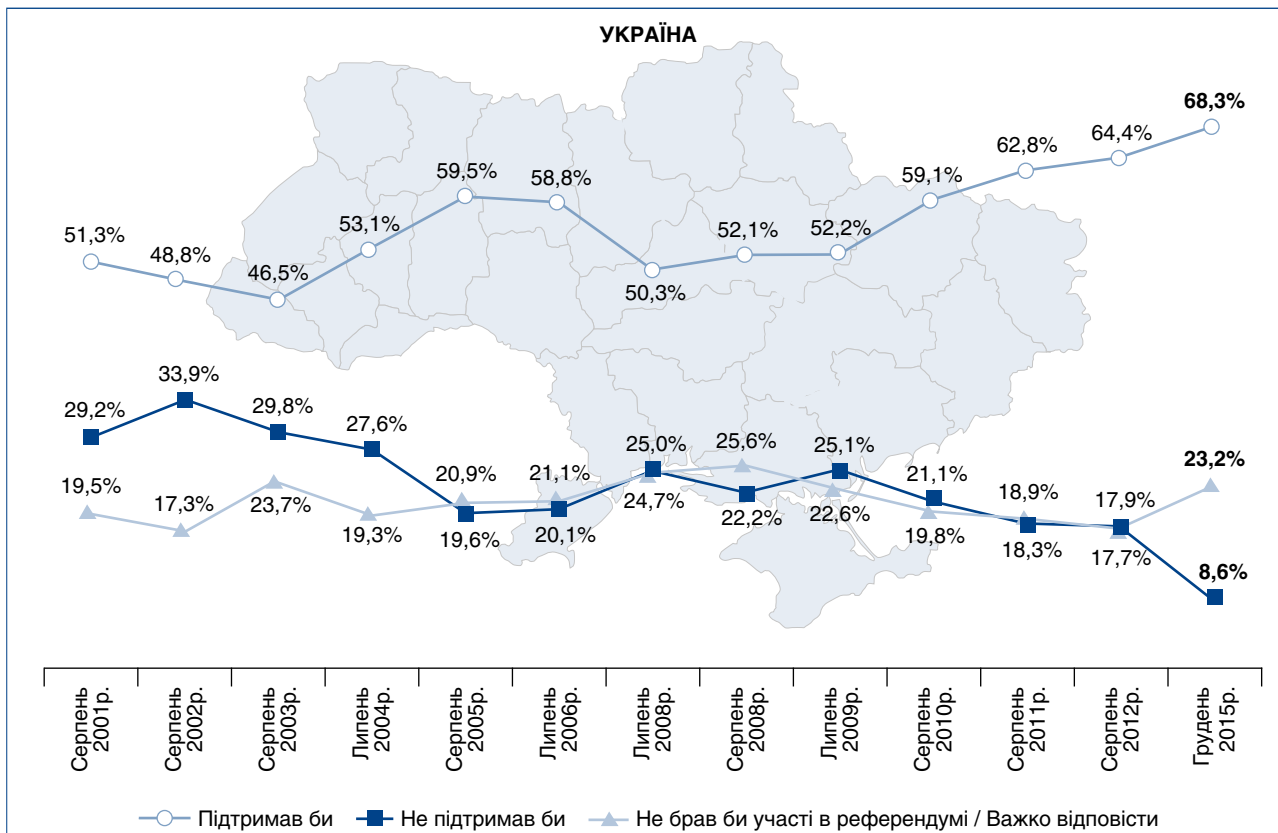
УКРАЇНА

| | Серпень 2001р. | Серпень 2002р. | Серпень 2003р. | Липень 2004р. | Серпень 2005р. | Липень 2006р. | Липень 2008р. | Серпень 2008р. | Липень 2009р. | Серпень 2010р. | Серпень 2011р. | Серпень 2012р. | Грудень 2015р. |
|---|---|---|---|---|---|---|---|---|---|---|---|---|---|
| Підтримав би | 51,3% | 48,8% | 46,5% | 53,1% | 59,5% | 58,8% | 50,3% | 52,1% | 52,2% | 59,1% | 62,8% | 64,4% | 68,3% |
| Не підтримав би | 29,2% | 33,9% | 29,8% | 27,6% | 19,6% | 20,1% | 25,0% | 22,2% | 25,1% | 21,1% | 18,3% | 17,9% | 8,6% |
| Не брав би участі в референдумі / Важко відповісти | 19,5% | 17,3% | 23,7% | 19,3% | 20,9% | 21,1% | 24,7% | 25,6% | 22,6% | 19,8% | 18,9% | 17,7% | 23,2% |

Підтримав би
Не підтримав би
Не брав би участі в референдумі / Важко відповісти